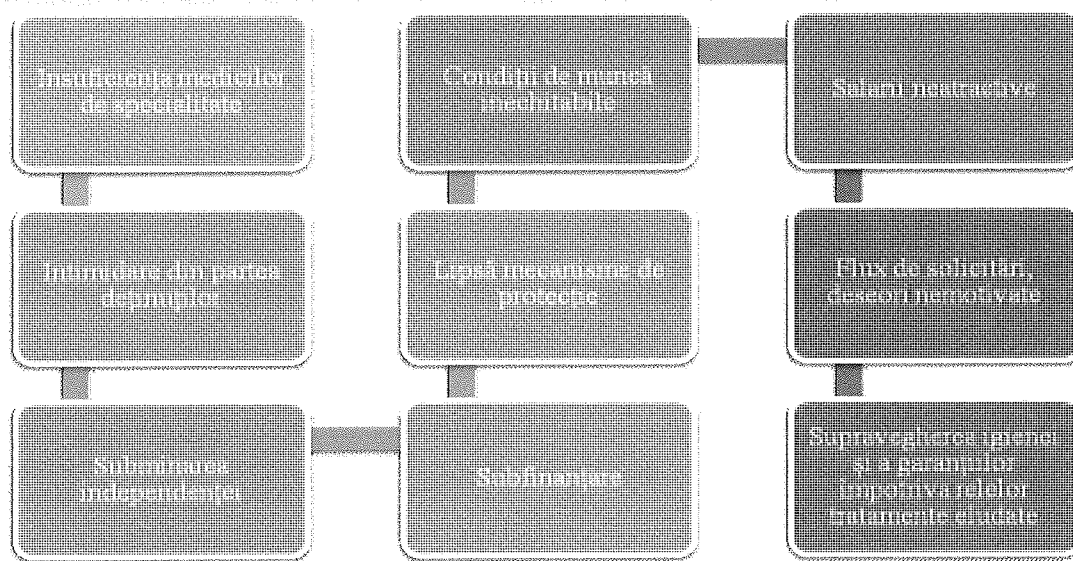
Insuficiența medicilor de specialitate

Condiții de muncă inechitabile

Salarii neatractive

Intimidare din partea deținuților

Lipsă mecanisme de protecție

Flux de solicitări, deseori nemotivate

Subminarea independenței

Subfinanțare

Supravegherea internei și a garanțiilor împotriva relelor tratamente e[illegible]